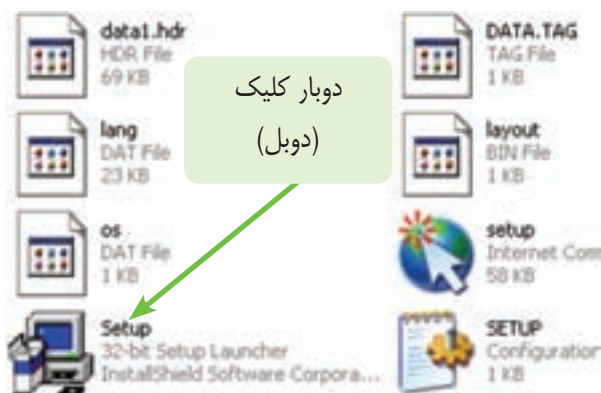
data1.hdr
HDR File
69 KB

DATA.TAG
TAG File
1 KB

دوبار کلیک
(دوبل)

lang
DAT File
23 KB

layout
BIN File
1 KB

os
DAT File
1 KB

setup
Internet Com
58 KB

Setup
32-bit Setup Launcher
InstallShield Software Corpora...

SETUP
Configuration
1 KB